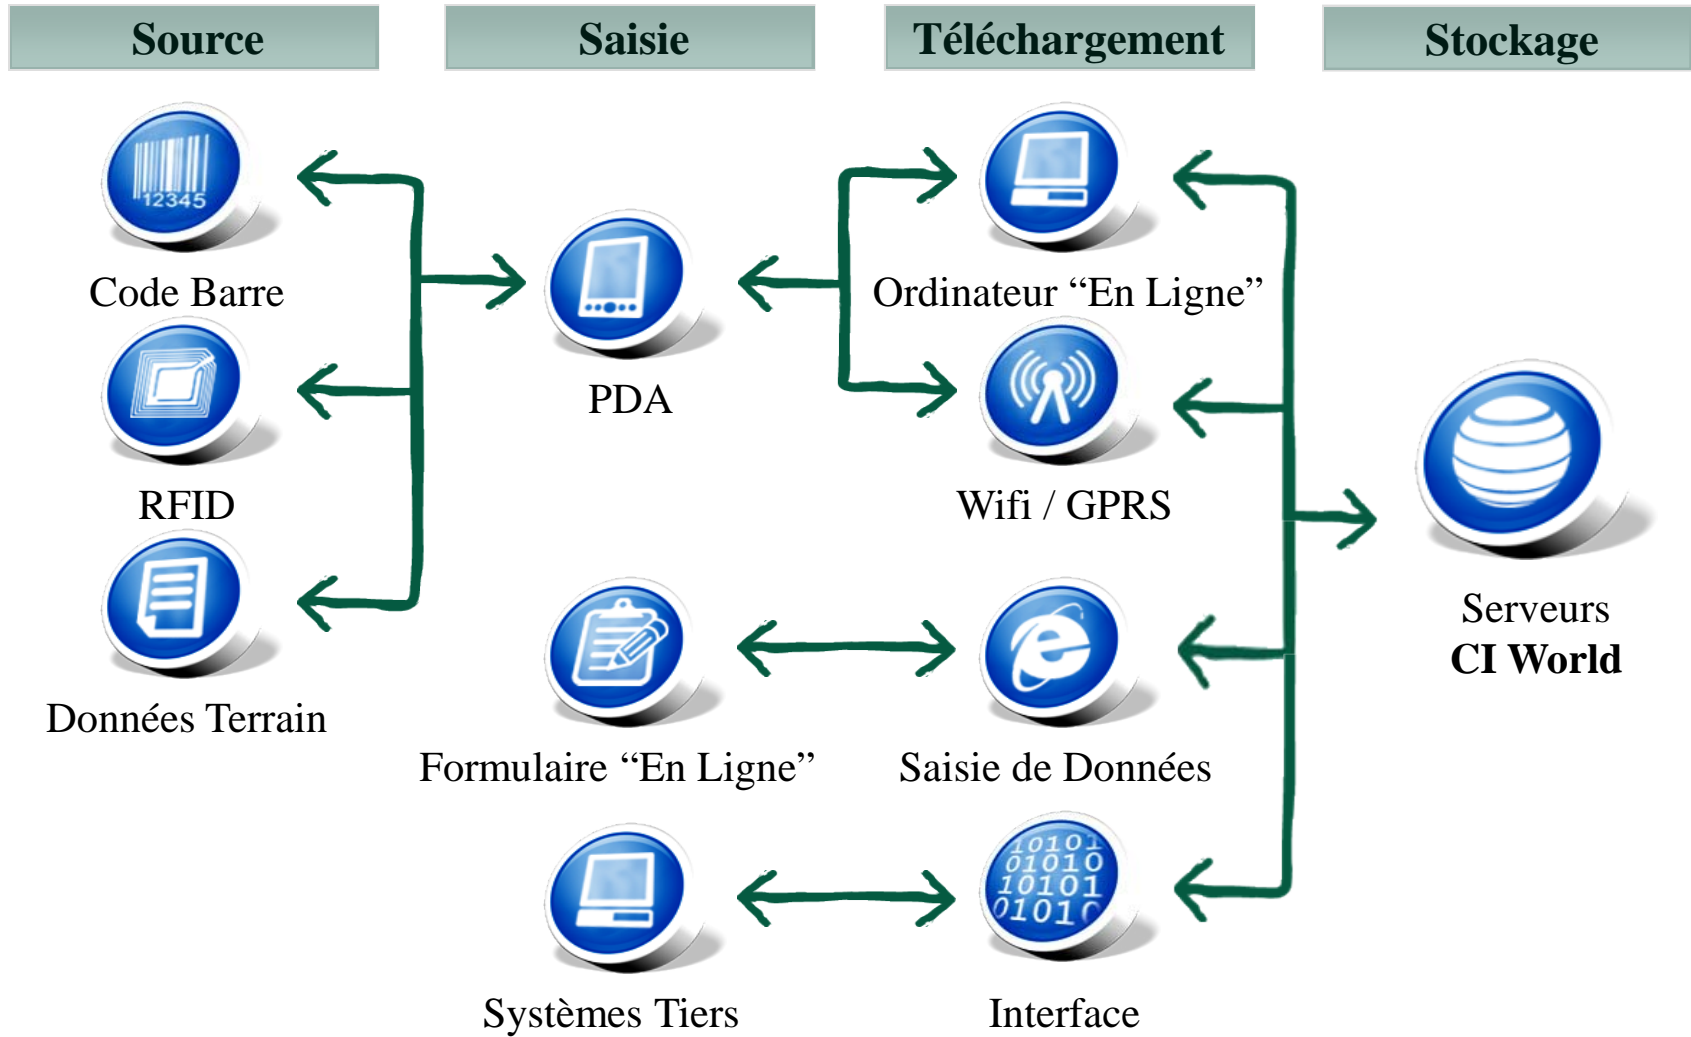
Source

Saisie

Téléchargement

Stockage

12345

Code Barre

RFID

Données Terrain

PDA

Ordinateur “En Ligne”

Wifi / GPRS

Serveurs
CI World

Formulaire “En Ligne”

Saisie de Données

10101
01010
10101
01010

Systèmes Tiers

Interface